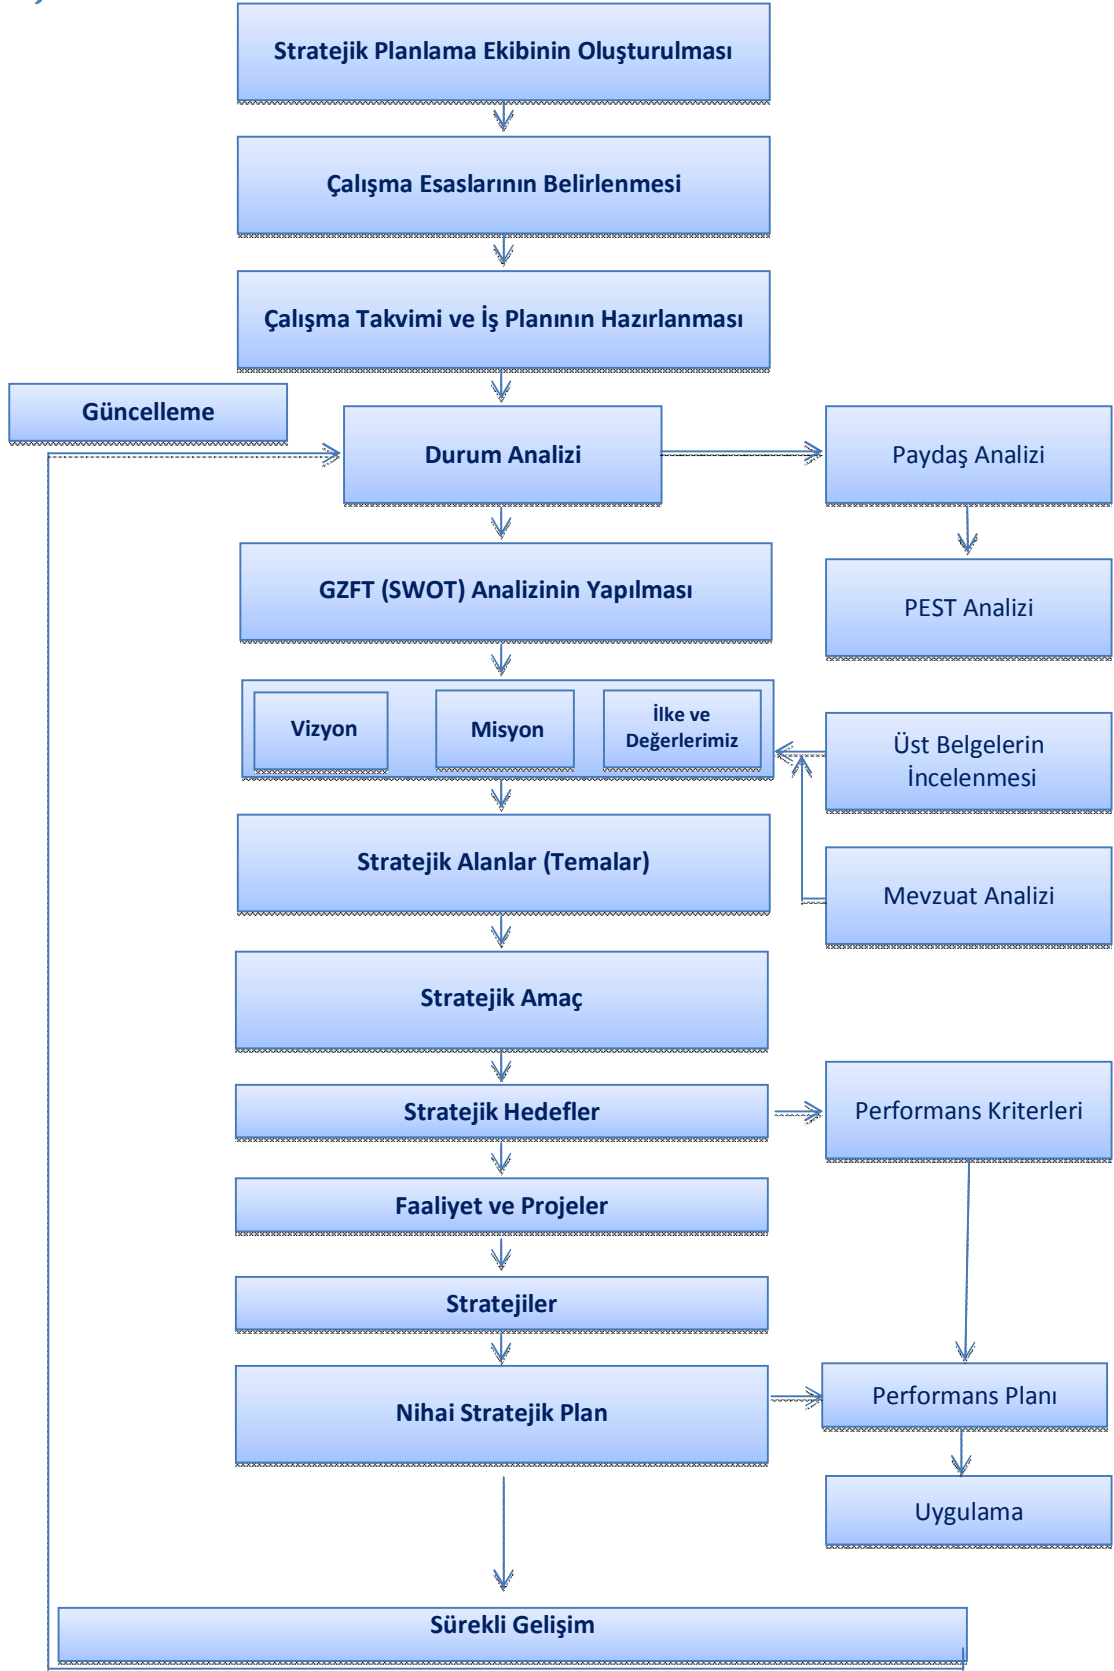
Stratejik Planlama Ekibinin Oluşturulması

Çalışma Esaslarının Belirlenmesi

Çalışma Takvimi ve İş Planının Hazırlanması

Güncelleme

Durum Analizi

Paydaş Analizi

GZFT (SWOT) Analizinin Yapılması

PEST Analizi

Vizyon

Misyon

İlke ve Değerlerimiz

Üst Belgelerin İncelenmesi

Stratejik Alanlar (Temalar)

Mevzuat Analizi

Stratejik Amaç

Stratejik Hedefler

Performans Kriterleri

Faaliyet ve Projeler

Stratejiler

Nihai Stratejik Plan

Performans Planı

Uygulama

Sürekli Gelişim